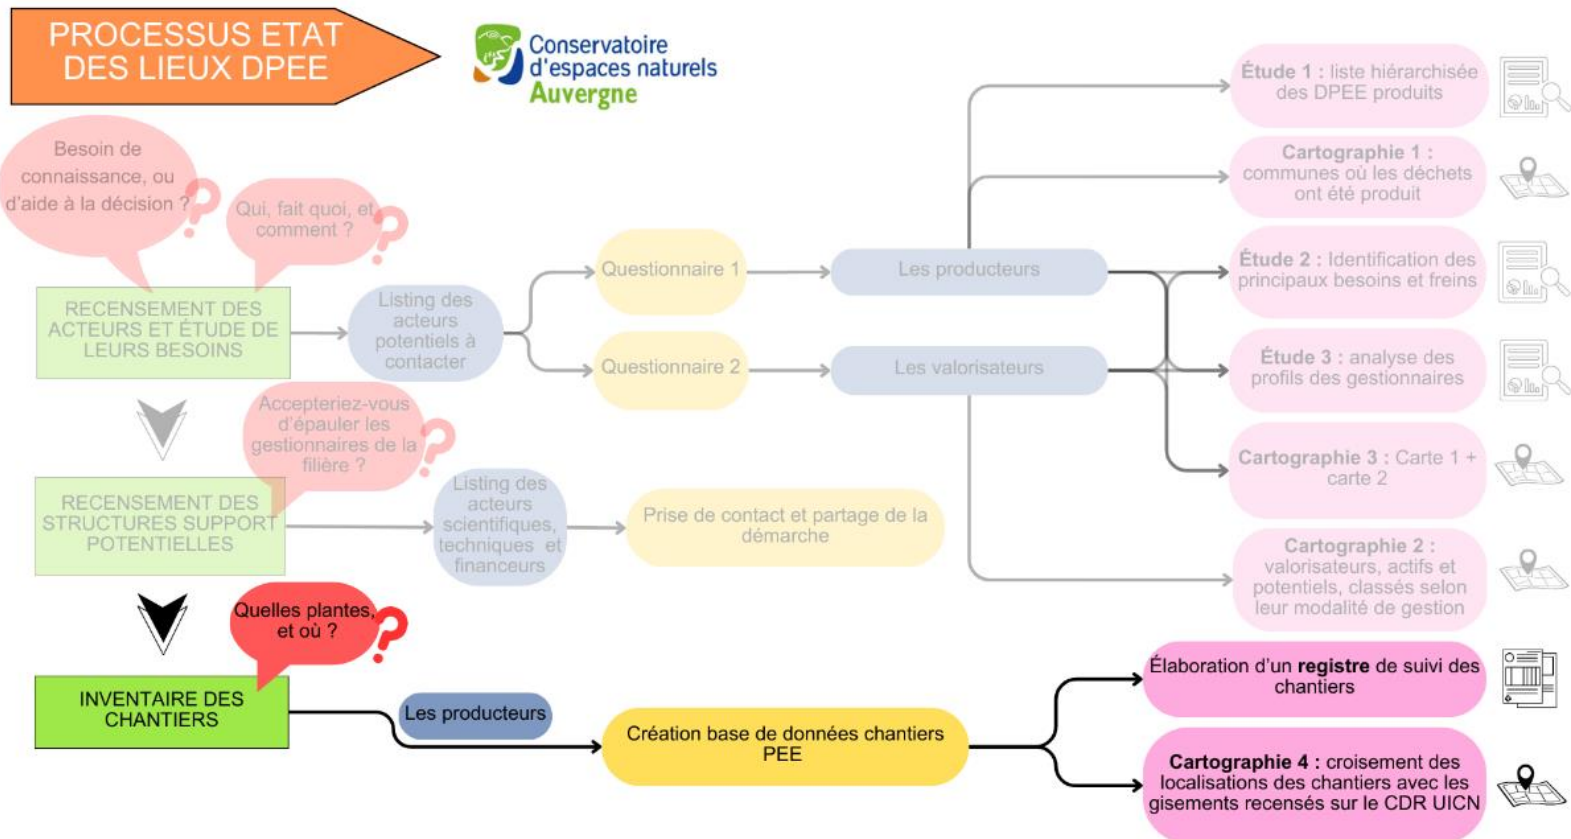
PROCESSUS ETAT DES LIEUX DPEE

Conservatoire d'espaces naturels Auvergne

Besoin de connaissance, ou d'aide à la décision ?

Qui, fait quoi, et comment ?

RECENSEMENT DES ACTEURS ET ÉTUDE DE LEURS BESOINS

Listing des acteurs potentiels à contacter

Questionnaire 1

Questionnaire 2

Les producteurs

Les valorisateurs

Étude 1 : liste hiérarchisée des DPEE produits

Cartographie 1 : communes où les déchets ont été produit

Étude 2 : Identification des principaux besoins et freins

Étude 3 : analyse des profils des gestionnaires

Cartographie 3 : Carte 1 + carte 2

Cartographie 2 : valorisateurs, actifs et potentiels, classés selon leur modalité de gestion

Accepteriez-vous d'épauler les gestionnaires de la filière ?

RECENSEMENT DES STRUCTURES SUPPORT POTENTIELLES

Listing des acteurs scientifiques, techniques et financeurs

Prise de contact et partage de la démarche

Quelles plantes, et où ?

INVENTAIRE DES CHANTIERS

Les producteurs

Création base de données chantiers PEE

Élaboration d'un **registre** de suivi des chantiers

**Cartographie 4 :** croisement des localisations des chantiers avec les gisements recensés sur le CDR UICN